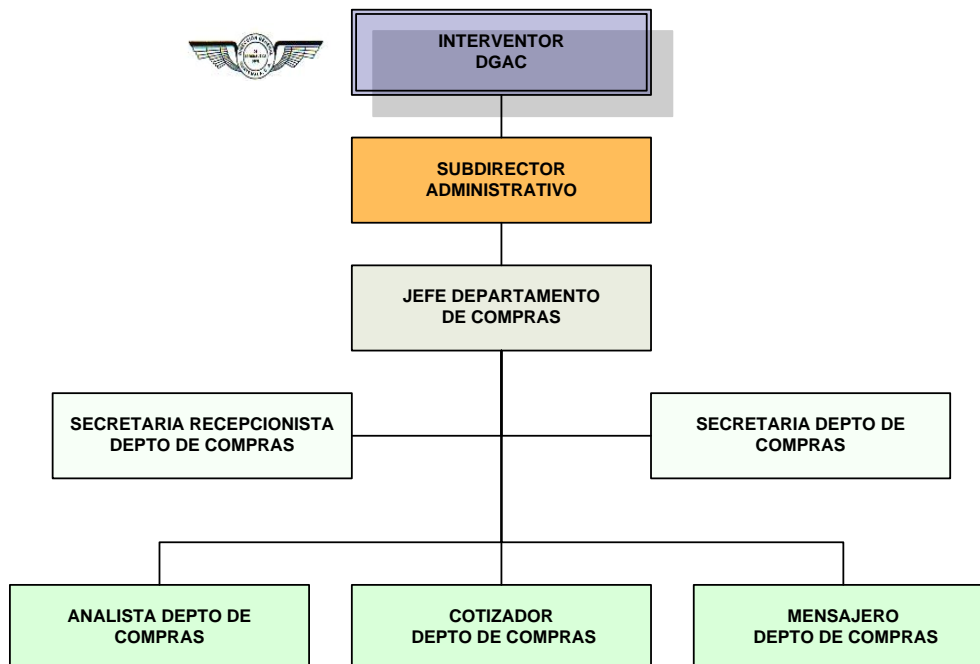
INTERVENTOR
DGAC

SUBDIRECTOR
ADMINISTRATIVO

JEFE DEPARTAMENTO
DE COMPRAS

SECRETARIA RECEPCIONISTA
DEPTO DE COMPRAS

SECRETARIA DEPTO DE
COMPRAS

ANALISTA DEPTO DE
COMPRAS

COTIZADOR
DEPTO DE COMPRAS

MENSAJERO
DEPTO DE COMPRAS